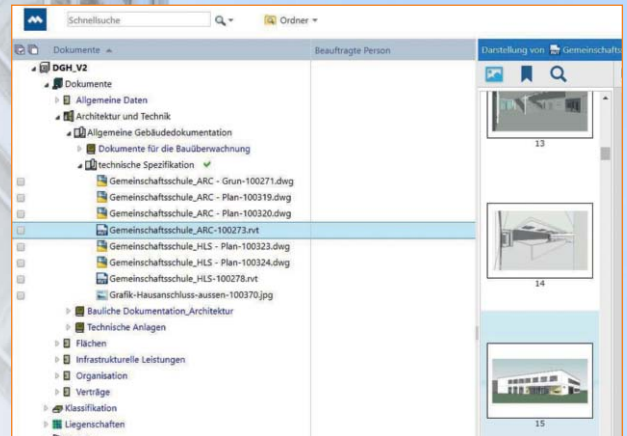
Schnellsuche
Ordner

Dokumente
Beauftragte Person
Darstellung von Gemeinschafts

DGH_V2
Dokumente
Allgemeine Daten
Architektur und Technik
Allgemeine Gebäudedokumentation
Dokumente für die Bauüberwachnung
technische Spezifikation
Gemeinschaftsschule_ARC - Grun-100271.dwg
Gemeinschaftsschule_ARC - Plan-100319.dwg
Gemeinschaftsschule_ARC - Plan-100320.dwg
Gemeinschaftsschule_ARC-100273.rvt
Gemeinschaftsschule_HLS - Plan-100323.dwg
Gemeinschaftsschule_HLS - Plan-100324.dwg
Gemeinschaftsschule_HLS-100278.rvt
Grafik-Hausanschluss-aussen-100370.jpg
Bauliche Dokumentation_Architektur
Technische Anlagen
Flächen
Infrastrukturelle Leistungen
Organisation
Verträge
Klassifikation
Liegenschaften

13
14
15